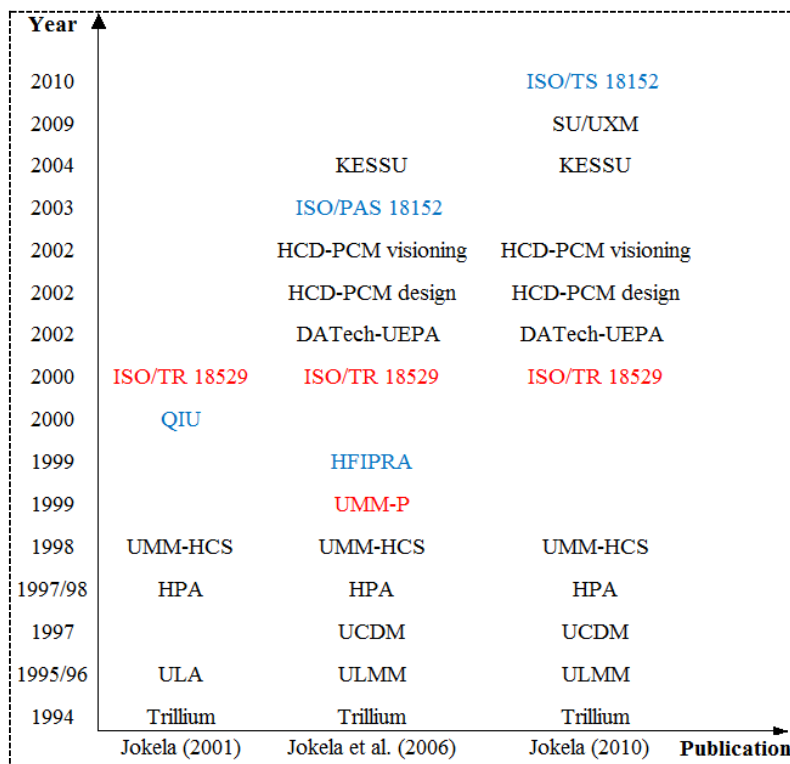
| Year | Jokela (2001) | Jokela et al. (2006) | Jokela (2010) |
|---|---|---|---|
| 2010 | | | ISO/TS 18152 |
| 2009 | | | SU/UXM |
| 2004 | | KESSU | KESSU |
| 2003 | | ISO/PAS 18152 | |
| 2002 | | HCD-PCM visioning | HCD-PCM visioning |
| 2002 | | HCD-PCM design | HCD-PCM design |
| 2002 | | DATech-UEPA | DATech-UEPA |
| 2000 | ISO/TR 18529 | ISO/TR 18529 | ISO/TR 18529 |
| 2000 | QIU | | |
| 1999 | | HFIPRA | |
| 1999 | | UMM-P | |
| 1998 | UMM-HCS | UMM-HCS | UMM-HCS |
| 1997/98 | HPA | HPA | HPA |
| 1997 | | UCDM | UCDM |
| 1995/96 | ULA | ULMM | ULMM |
| 1994 | Trillium | Trillium | Trillium |

Publication